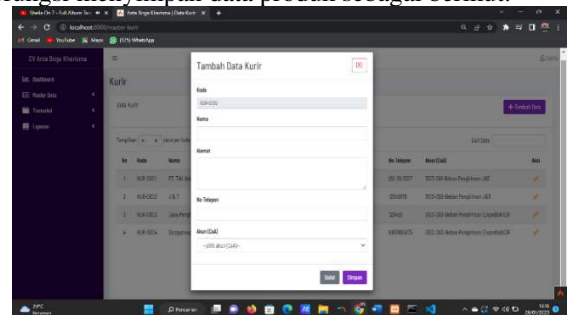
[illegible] data produk sebagai berikut:

Sheila On 7 - Full Album Se... | Data Kurir | Kharisma | Data Kurir

localhost:8080/master-kurir

Gmail YouTube Maps (175) WhatsApp

CV Arta Boga Kharisma

Dashboard

Master Data

Transaksi

Laporan

Kurir

Data Kurir

+ Tambah Data

Tampilkan 10 data per halaman

Cari Data

| No | Kode | Nama | | No Telepon | Akun (CoA) | Aksi |
|---|---|---|---|---|---|---|
| 1 | KUR-0001 | PT. Tiki Jal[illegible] | | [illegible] | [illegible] | |
| 2 | KUR-0002 | J & T | | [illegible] | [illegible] | |
| 3 | KUR-0003 | Jalur Pengi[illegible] | | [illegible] | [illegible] | |
| 4 | KUR-0004 | Shopee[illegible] | | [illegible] | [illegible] | |

Tambah Data Kurir

Kode

KUR-0005

Nama

Alamat

No Telepon

Akun (CoA)

-- pilih akun (CoA) --

Batal

Simpan

29°C
Berawan

Pencarian